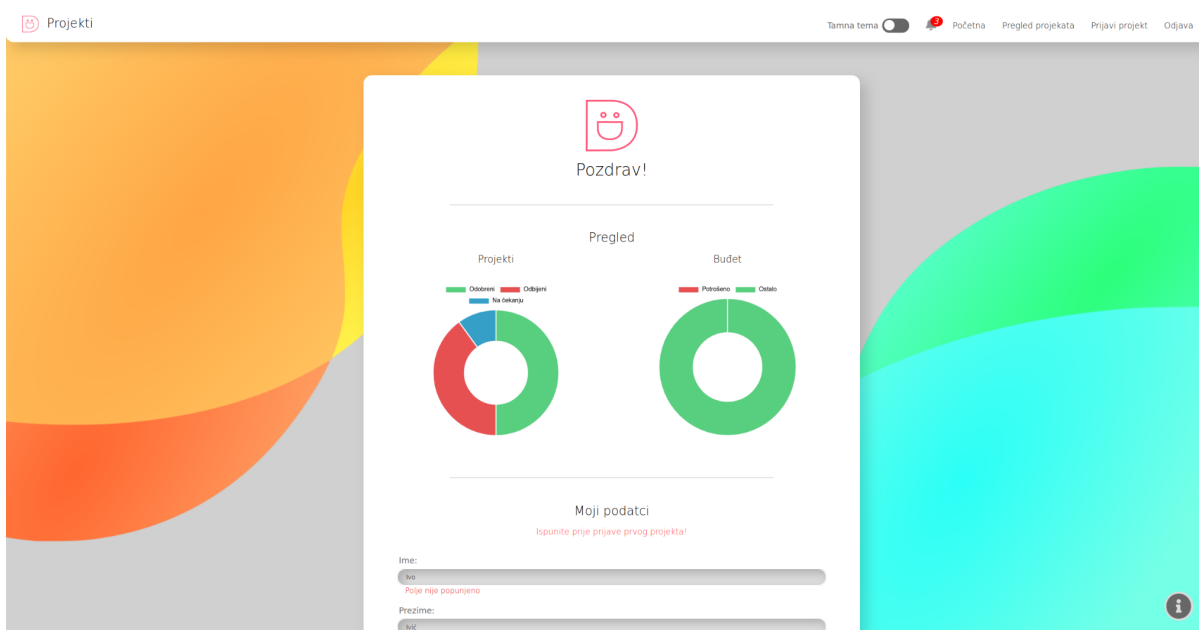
Projekti

Tamna tema 3 Početna Pregled projekata Prijavi projekt Odjava

Pozdrav!

Pregled

Projekti

Odobreni Odbijeni Na čekanju

Budžet

Potrošeno Ostalo

Moji podatci

Ispunite prije prijave prvog projekta!

Ime:

Ivo

Polje nije popunjeno

Prezime:

Ivić